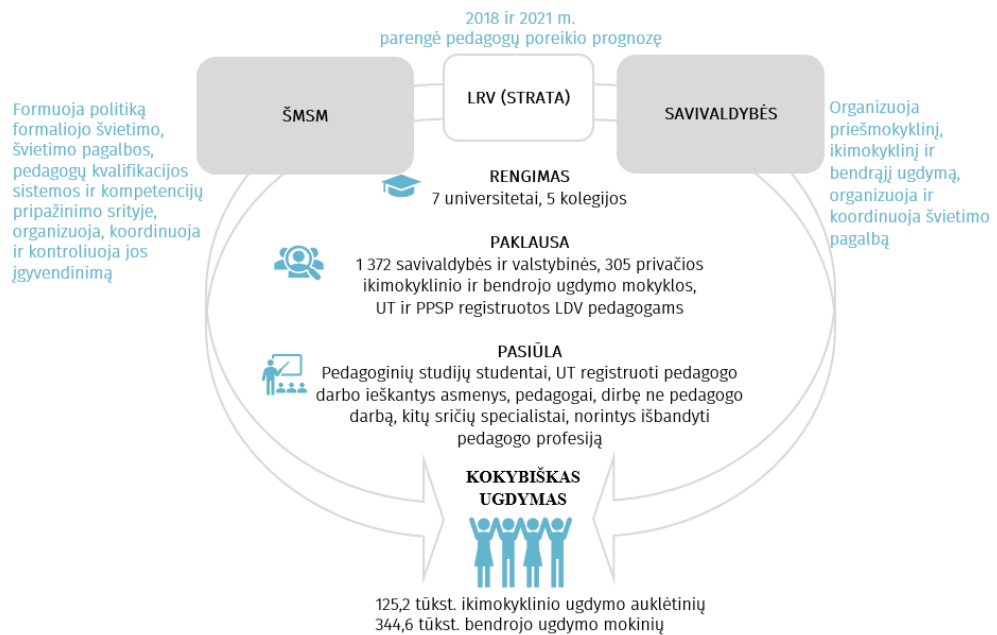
2018 ir 2021 m.
parengė pedagogų poreikio prognozę

Formuoja politiką formaliojo švietimo, švietimo pagalbos, pedagogų kvalifikacijos sistemos ir kompetencijų pripažinimo srityje, organizuoja, koordinuoja ir kontroliuoja jos įgyvendinimą

ŠMSM

LRV (STRATA)

SAVIVALDYBĖS

Organizuoja priešmokyklinį, ikimokyklinį ir bendrąjį ugdymą, organizuoja ir koordinuoja švietimo pagalbą

RENGIMAS
7 universitetai, 5 kolegijos

PAKLAUSA
1 372 savivaldybės ir valstybinės, 305 privačios ikimokyklinio ir bendrojo ugdymo mokyklos, UT ir PPSP registruotos LDV pedagogams

PASIŪLA
Pedagoginių studijų studentai, UT registruoti pedagogo darbo ieškantys asmenys, pedagogai, dirbę ne pedagogo darbą, kitų sričių specialistai, norintys išbandyti pedagogo profesiją

KOKYBIŠKAS UGDYMAS

125,2 tūkst. ikimokyklinio ugdymo auklėtinių
344,6 tūkst. bendrojo ugdymo mokinių